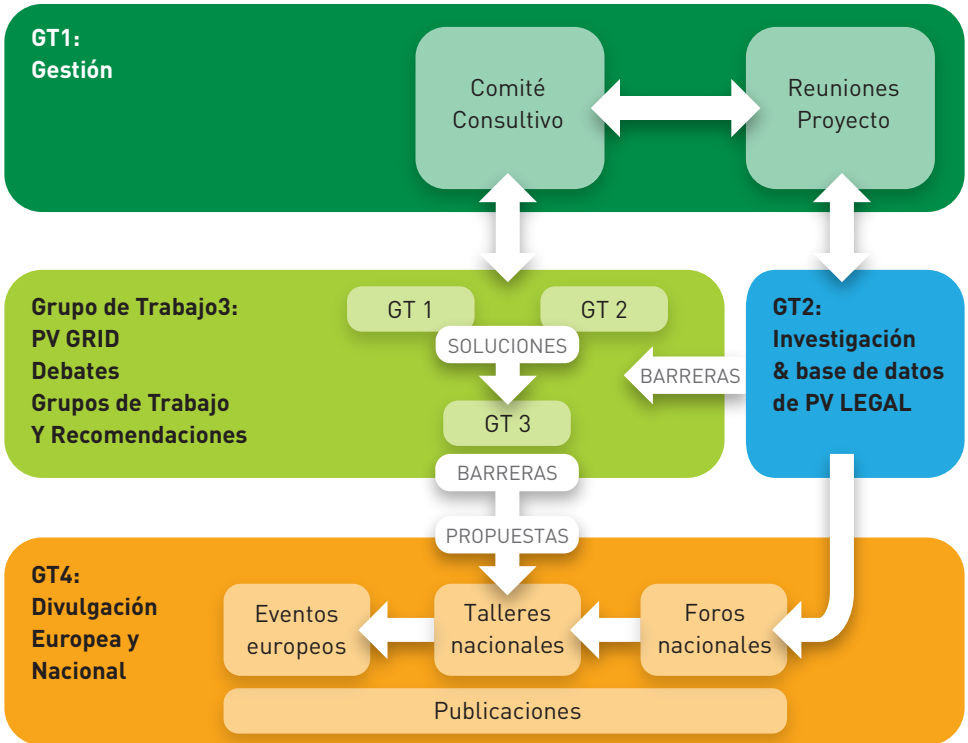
GT1:
Gestión

Comité Consultivo

Reuniones Proyecto

Grupo de Trabajo3:
PV GRID
Debates
Grupos de Trabajo
Y Recomendaciones

GT 1

GT 2

SOLUCIONES

GT 3

BARRERAS

GT2:
Investigación
& base de datos
de PV LEGAL

BARRERAS

PROPUESTAS

GT4:
Divulgación
Europea y
Nacional

Eventos europeos

Talleres nacionales

Foros nacionales

Publicaciones